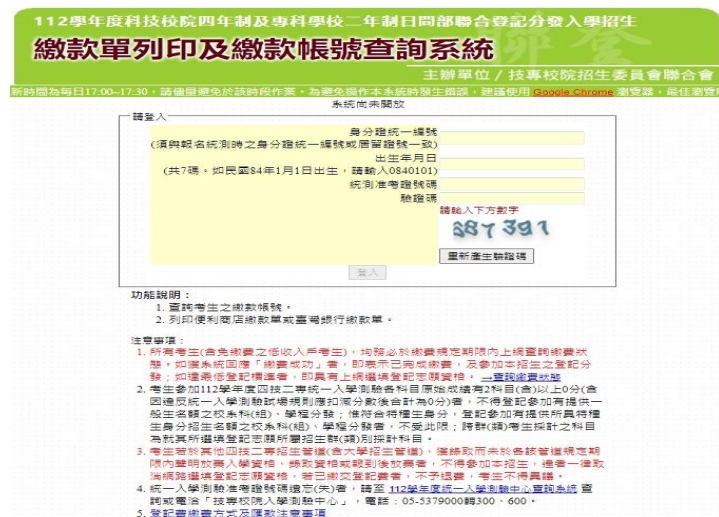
112學年度科技校院四年制及專科學校二年制日間部聯合登記分發入學招生
繳款單列印及繳款帳號查詢系統

主辦單位 / 技專校院招生委員會聯合會

新時間為每日17:00~17:30，請儘量避免於該時段作業。為避免操作本系統時發生錯誤，建議使用 Google Chrome 瀏覽器，最佳瀏覽

系統尚未開放

請登入

身分證統一編號
(須與報名統測時之身分證統一編號或居留證號一致)
出生年月日
(共7碼，如民國84年1月1日出生，請輸入0840101)
統測准考證號碼
驗證碼
請輸入下方數字
387 391
重新產生驗證碼
登入

功能說明：
1. 查詢考生之繳款帳號。
2. 列印便利商店繳款單或臺灣銀行繳款單。

注意事項：
1. 所有考生(含免繳費之低收入戶考生)，均務必於繳費規定期限內上網查詢繳費狀態，如顯系統回應「繳費成功」者，即表示已完成繳費，及參加本招生之登記分發；如僅系統登記繳費者，即具有上網選填登記志願資格。→查詢繳費狀態
2. 考生參加112學年度四技二專統一入學測驗各科目原始成績有2科目(含)以上0分(含違反統一入學測驗試場規則應扣減分數後合計為0分)者，不得登記參加有提供一般生名額之校系科(組)、學程分發；惟符合特種生身分，登記參加有提供所具特種生身分招生名額之校系科(組)、學程分發者，不受此限；詳群(類)考生採計之科目為航其所選填登記志願所屬招生群(類)別採計科目。
3. 考生若於其他四技二專招生管道(含大學招生管道)，獲錄取而未於各該管道規定期限內聲明放棄入學資格，錄取資格或報到後放棄者，不得參加本招生，違者一律取消錄取資格及登記志願資格，若已繳交登記費者，不予退費，考生不得異議。
4. 統一入學測驗准考證號碼遺忘(失)者，請至 112學年度統一入學測驗中心查詢系統 查詢或電洽「技專校院入學測驗中心」，電話：05-5379000轉300、600。
5. 登記費繳費方式及匯款注意事項